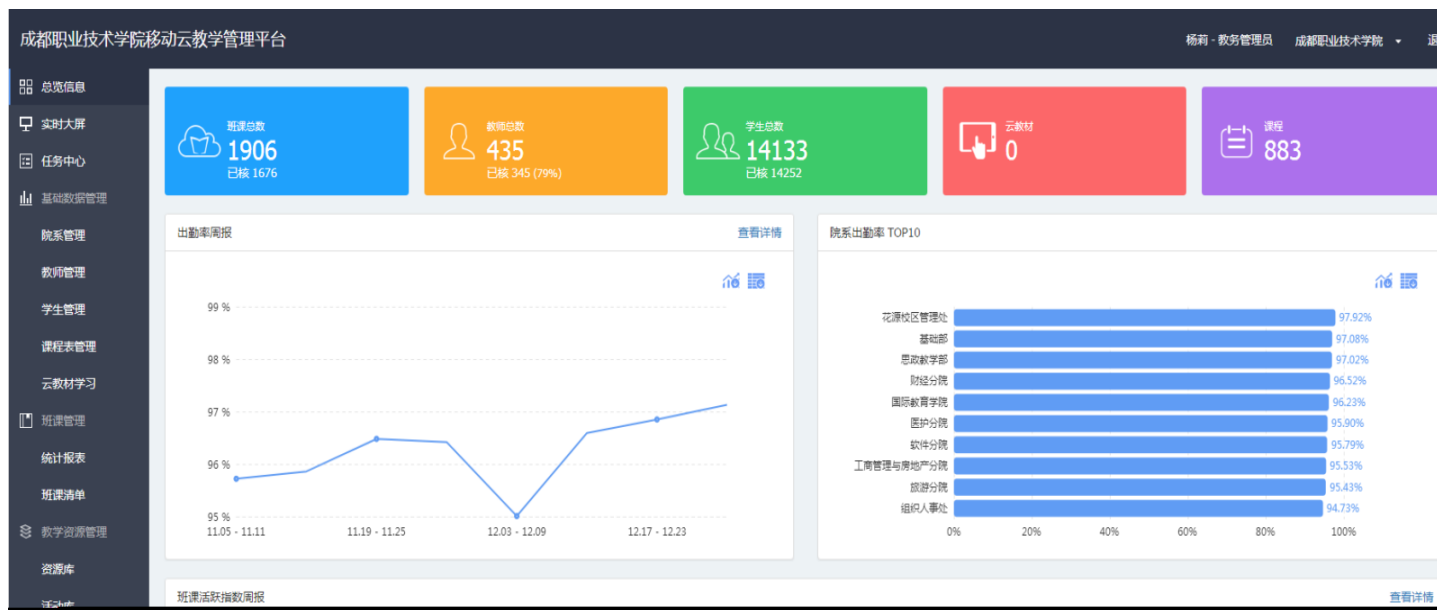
成都职业技术学院移动云教学管理平台

杨莉 - 教务管理员 成都职业技术学院 退

总览信息
实时大屏
任务中心
基础数据管理
院系管理
教师管理
学生管理
课程表管理
云教材学习
班课管理
统计报表
班课清单
教学资源管理
资源库
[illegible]

班课总数
1906
已核 1676

教师总数
435
已核 345 (79%)

学生总数
14133
已核 14252

云教材
0

课程
883

出勤率周报
查看详情

| 日期 | 出勤率 |
|---|---|
| 99 % | |
| 98 % | |
| 97 % | |
| 96 % | |
| 95 % | |

11.05 - 11.11
11.19 - 11.25
12.03 - 12.09
12.17 - 12.23

院系出勤率 TOP10

| 院系 | 出勤率 |
|---|---|
| 花源校区管理处 | 97.92% |
| 基础部 | 97.08% |
| 思政教学部 | 97.02% |
| 财经分院 | 96.52% |
| 国际教育学院 | 96.23% |
| 医护分院 | 95.90% |
| 软件分院 | 95.79% |
| 工商管理与房地产分院 | 95.53% |
| 旅游分院 | 95.43% |
| 组织人事处 | 94.73% |

0% 20% 40% 60% 80% 100%

班课活跃指数周报
查看详情